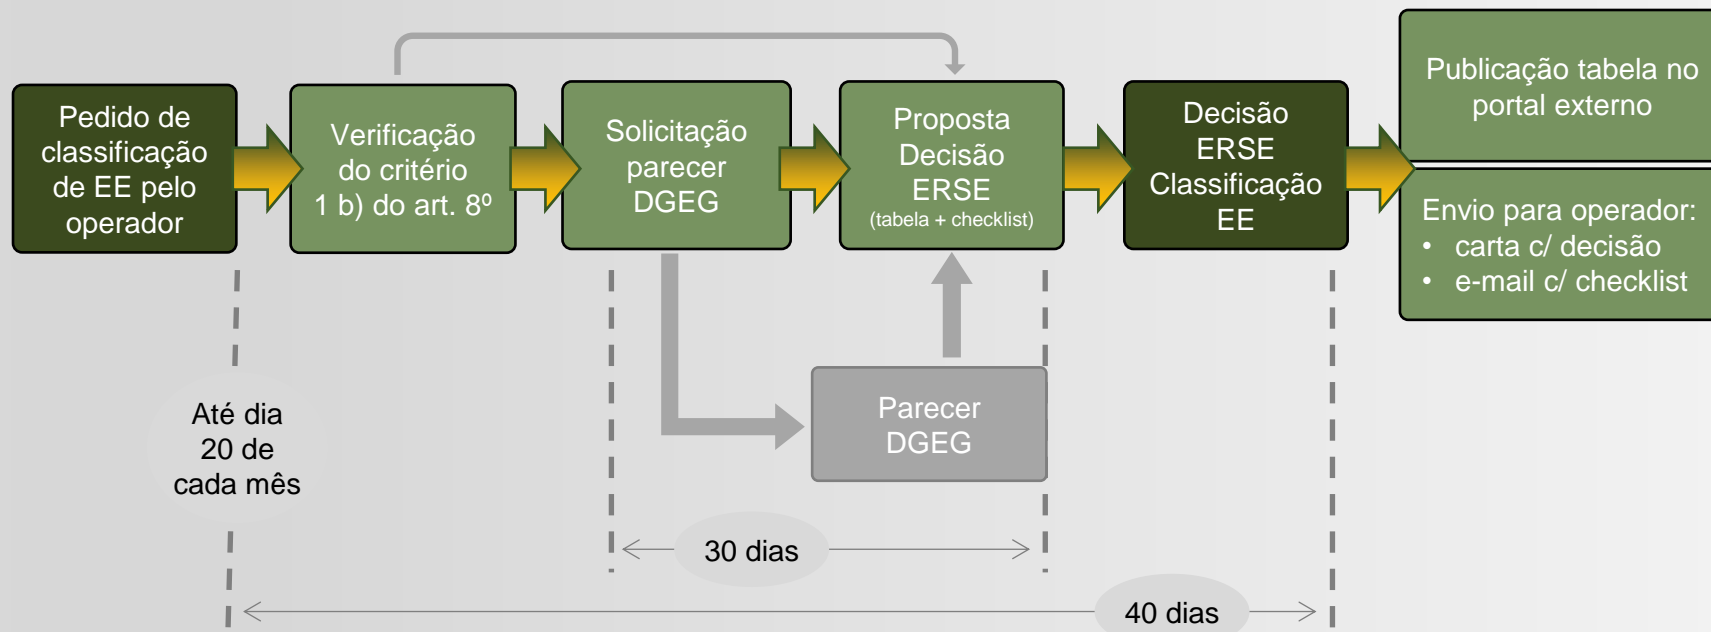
Pedido de classificação de EE pelo operador

Verificação do critério 1 b) do art. 8º

Solicitação parecer DGEG

Proposta Decisão ERSE
(tabela + checklist)

Decisão ERSE Classificação EE

Publicação tabela no portal externo

Envio para operador:
• carta c/ decisão
• e-mail c/ checklist

Parecer DGEG

Até dia 20 de cada mês

30 dias

40 dias